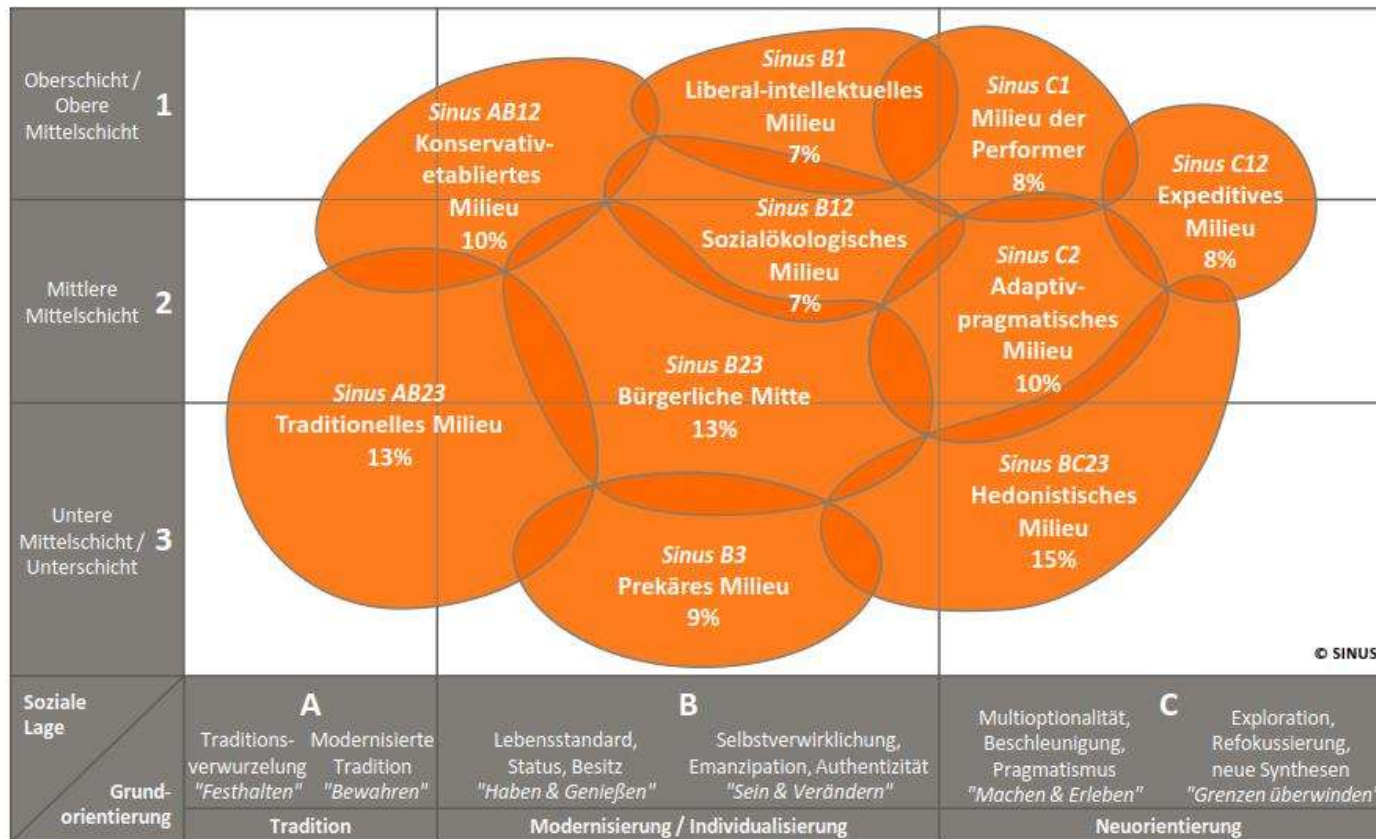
Oberschicht / Obere Mittelschicht 1

Mittlere Mittelschicht 2

Untere Mittelschicht / Unterschicht 3

Sinus AB12
Konservativ-etabliertes Milieu
10%

Sinus B1
Liberal-intellektuelles Milieu
7%

Sinus C1
Milieu der Performer
8%

Sinus C12
Expeditives Milieu
8%

Sinus B12
Sozialökologisches Milieu
7%

Sinus C2
Adaptiv-pragmatisches Milieu
10%

Sinus AB23
Traditionelles Milieu
13%

Sinus B23
Bürgerliche Mitte
13%

Sinus BC23
Hedonistisches Milieu
15%

Sinus B3
Prekäres Milieu
9%

© SINUS

Soziale Lage

Grundorientierung

A

Traditionsverwurzelung "Festhalten"

Modernisierte Tradition "Bewahren"

Tradition

B

Lebensstandard, Status, Besitz "Haben & Genießen"

Selbstverwirklichung, Emanzipation, Authentizität "Sein & Verändern"

Modernisierung / Individualisierung

C

Multioptionalität, Beschleunigung, Pragmatismus "Machen & Erleben"

Exploration, Refokussierung, neue Synthesen "Grenzen überwinden"

Neuorientierung